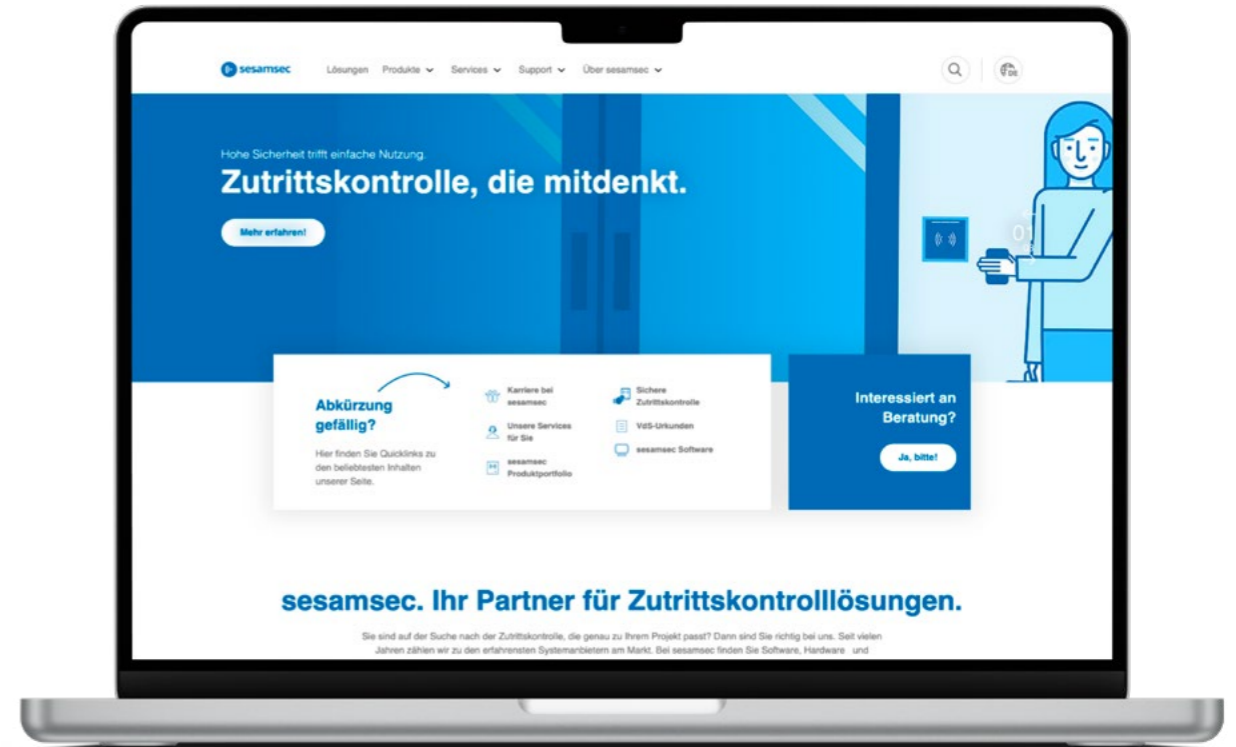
sesamsec Lösungen Produkte Services Support Über sesamsec

DE

Hohe Sicherheit trifft einfache Nutzung.

Zutrittskontrolle, die mitdenkt.

Mehr erfahren!

Abkürzung gefällig?

Hier finden Sie Quicklinks zu den beliebtesten Inhalten unserer Seite.

Karriere bei sesamsec

Unsere Services für Sie

sesamsec Produktportfolio

Sichere Zutrittskontrolle

VdS-Urkunden

sesamsec Software

Interessiert an Beratung?

Ja, bitte!

sesamsec. Ihr Partner für Zutrittskontrolllösungen.

Sie sind auf der Suche nach der Zutrittskontrolle, die genau zu Ihrem Projekt passt? Dann sind Sie richtig bei uns. Seit vielen Jahren zählen wir zu den erfahrensten Systemanbietern am Markt. Bei sesamsec finden Sie Software, Hardware und